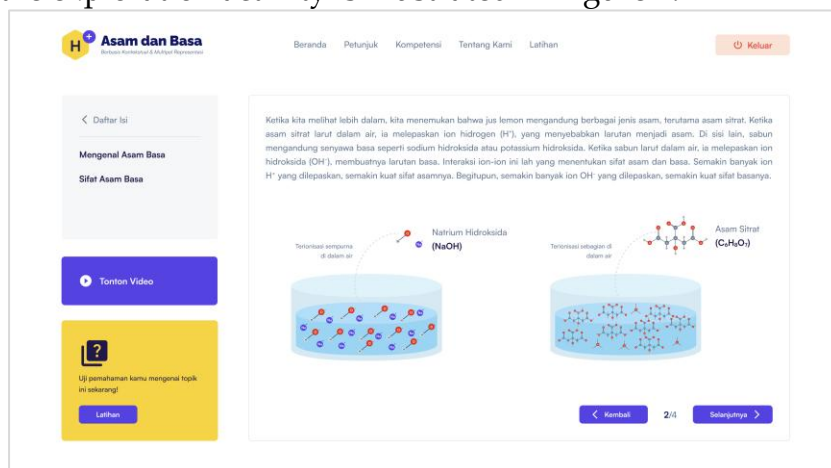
Asam dan Basa
Berbasis Kontekstual & Multipel Representasi

Beranda Petunjuk Kompetensi Tentang Kami Latihan

Keluar

< Daftar Isi

Mengenal Asam Basa

Sifat Asam Basa

Tonton Video

Uji pemahaman kamu mengenai topik ini sekarang!

Latihan

Ketika kita melihat lebih dalam, kita menemukan bahwa jus lemon mengandung berbagai jenis asam, terutama asam sitrat. Ketika asam sitrat larut dalam air, ia melepaskan ion hidrogen ($H^+$), yang menyebabkan larutan menjadi asam. Di sisi lain, sabun mengandung senyawa basa seperti sodium hidroksida atau potassium hidroksida. Ketika sabun larut dalam air, ia melepaskan ion hidroksida ($OH^-$), membuatnya larutan basa. Interaksi ion-ion ini lah yang menentukan sifat asam dan basa. Semakin banyak ion $H^+$ yang dilepaskan, semakin kuat sifat asamnya. Begitupun, semakin banyak ion $OH^-$ yang dilepaskan, semakin kuat sifat basanya.

Terionisasi sempurna di dalam air

Natrium Hidroksida (NaOH)

Terionisasi sebagian di dalam air

Asam Sitrat ($C_6H_8O_7$)

< Kembali 2/4 Selanjutnya >